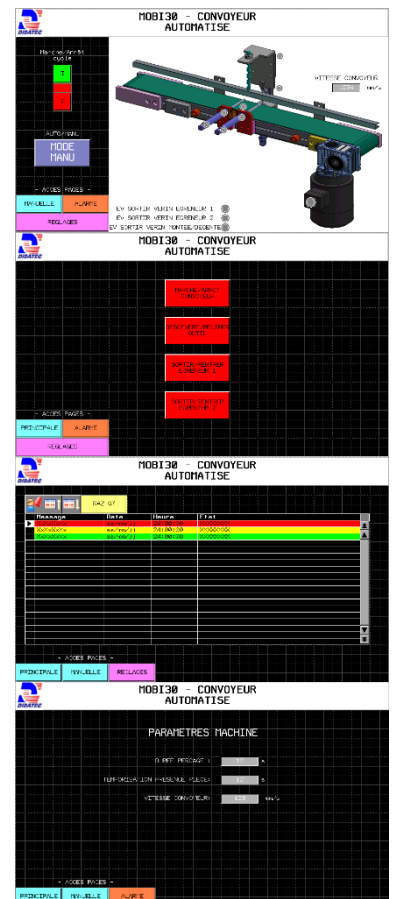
DIDATEC

MOBI30 - CONVOYEUR AUTOMATISE

Marche/Arrêt cycle

I

O

AUTO/MANU

MODE MANU

- ACCES PAGES -

MANUELLE

ALARME

REGLAGES

VITESSE CONVOYEUR

mm/s

EV SORTIR VERIN EJECTEUR 1

EV SORTIR VERIN EJECTEUR 2

EV SORTIR VERIN MONTEE/DESCENTE

DIDATEC

MOBI30 - CONVOYEUR AUTOMATISE

MARCHE/ARRET CONVOYEUR

DESCENDRE/MONTER OUTIL

SORTIR/RENTRER EJECTEUR 1

SORTIR/RENTRER EJECTEUR 2

- ACCES PAGES -

PRINCIPALE

ALARME

REGLAGES

DIDATEC

MOBI30 - CONVOYEUR AUTOMATISE

RAZ GT

| Message | Date | Heure | Etat |
|---|---|---|---|
| Xxxxxxxxxx | aa/mm/jj | 24:00:00 | XXXXXXXXX |
| Xxxxxxxxxx | aa/mm/jj | 24:00:00 | XXXXXXXXX |
| Xxxxxxxxxx | aa/mm/jj | 24:00:00 | XXXXXXXXX |

- ACCES PAGES -

PRINCIPALE

MANUELLE

REGLAGES

DIDATEC

MOBI30 - CONVOYEUR AUTOMATISE

PARAMETRES MACHINE

DUREE PERCAGE : 
s

TEMPORISATION PRESENCE PIECES : 
s

VITESSE CONVOYEUR : 
mm/s

- ACCES PAGES -

PRINCIPALE

MANUELLE

ALARME